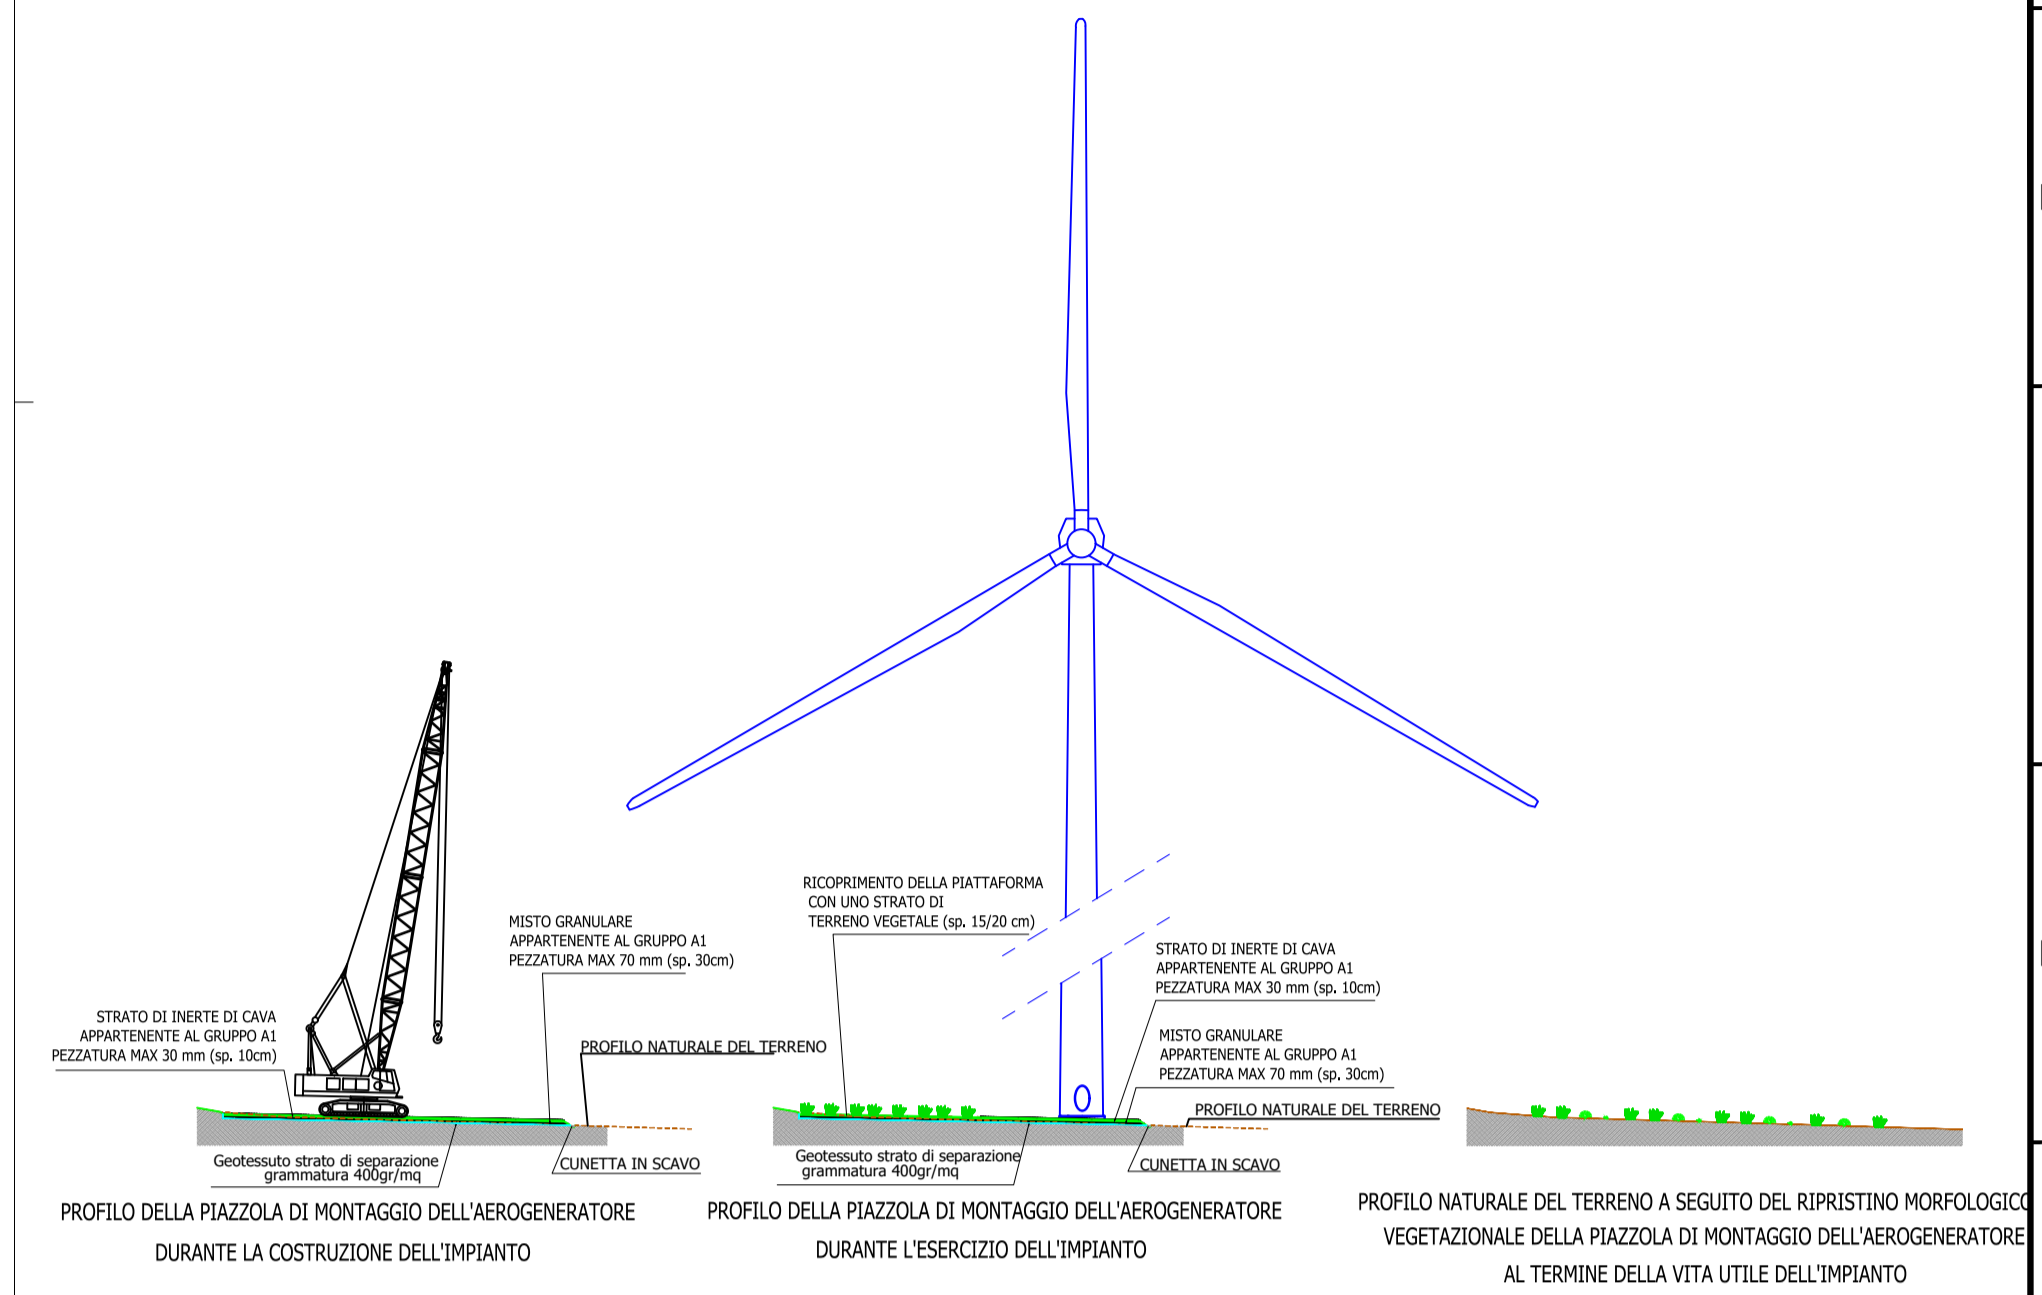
MISTO GRANULARE
APPARTENENTE AL GRUPPO A1
PEZZATURA MAX 70 mm (sp. 30cm)

STRATO DI INERTE DI CAVA
APPARTENENTE AL GRUPPO A1
PEZZATURA MAX 30 mm (sp. 10cm)

PROFILO NATURALE DEL TERRENO

Geotessuto strato di separazione
grammatura 400gr/mq

CUNETTA IN SCAVO

PROFILO DELLA PIAZZOLA DI MONTAGGIO DELL'AEROGENERATORE
DURANTE LA COSTRUZIONE DELL'IMPIANTO

RICOPRIMENTO DELLA PIATTAFORMA
CON UNO STRATO DI
TERRENO VEGETALE (sp. 15/20 cm)

STRATO DI INERTE DI CAVA
APPARTENENTE AL GRUPPO A1
PEZZATURA MAX 30 mm (sp. 10cm)

MISTO GRANULARE
APPARTENENTE AL GRUPPO A1
PEZZATURA MAX 70 mm (sp. 30cm)

PROFILO NATURALE DEL TERRENO

Geotessuto strato di separazione
grammatura 400gr/mq

CUNETTA IN SCAVO

PROFILO DELLA PIAZZOLA DI MONTAGGIO DELL'AEROGENERATORE
DURANTE L'ESERCIZIO DELL'IMPIANTO

PROFILO NATURALE DEL TERRENO A SEGUITO DEL RIPRISTINO MORFOLOGICO
VEGETAZIONALE DELLA PIAZZOLA DI MONTAGGIO DELL'AEROGENERATORE
AL TERMINE DELLA VITA UTILE DELL'IMPIANTO